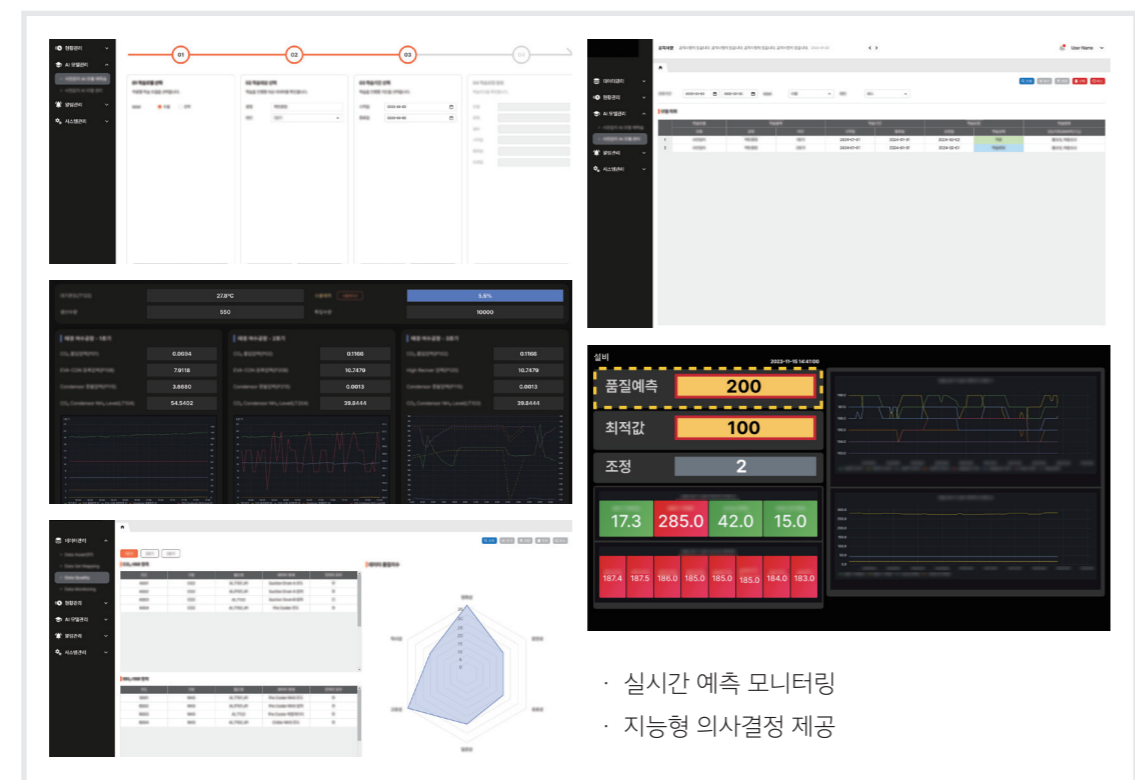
01
02
03
04

AI 모델관리
설비
2023-11-15 14:41:00
품질예측
200
최적값
100
조정
2
17.3
285.0
42.0
15.0
187.4
187.5
186.0
185.0
185.0
185.0
184.0
183.0

27.8°C
5.8%
550
10000
6.0034
0.1166
0.1166
7.9118
10.7479
10.7479
3.6650
0.0013
0.0013
54.5402
39.8444
39.8444

User Name

· 실시간 예측 모니터링
· 지능형 의사결정 제공